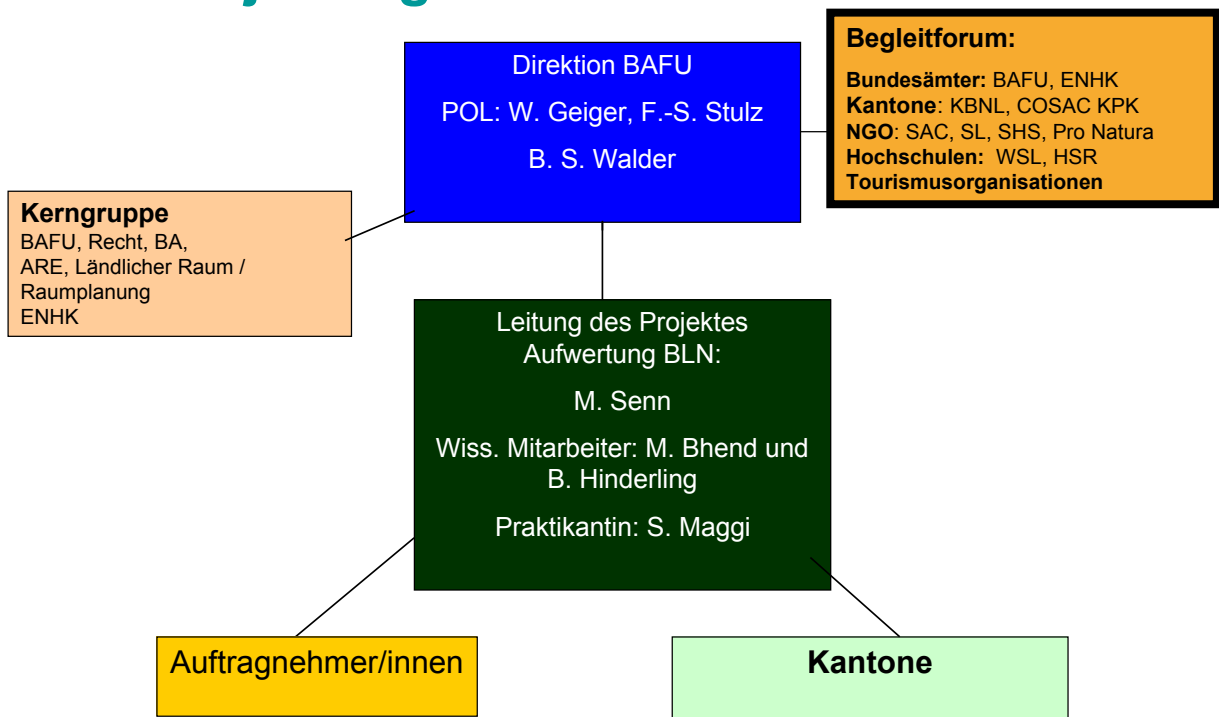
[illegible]

Direktion BAFU

POL: W. Geiger, F.-S. Stulz

B. S. Walder

**Begleitforum:**

**Bundesämter:** BAFU, ENHK
**Kantone**: KBNL, COSAC KPK
**NGO**: SAC, SL, SHS, Pro Natura
**Hochschulen:** WSL, HSR
**Tourismusorganisationen**

**Kerngruppe**
BAFU, Recht, BA, ARE, Ländlicher Raum / Raumplanung
ENHK

Leitung des Projektes Aufwertung BLN:

M. Senn

Wiss. Mitarbeiter: M. Bhend und B. Hinderling

Praktikantin: S. Maggi

Auftragnehmer/innen

**Kantone**